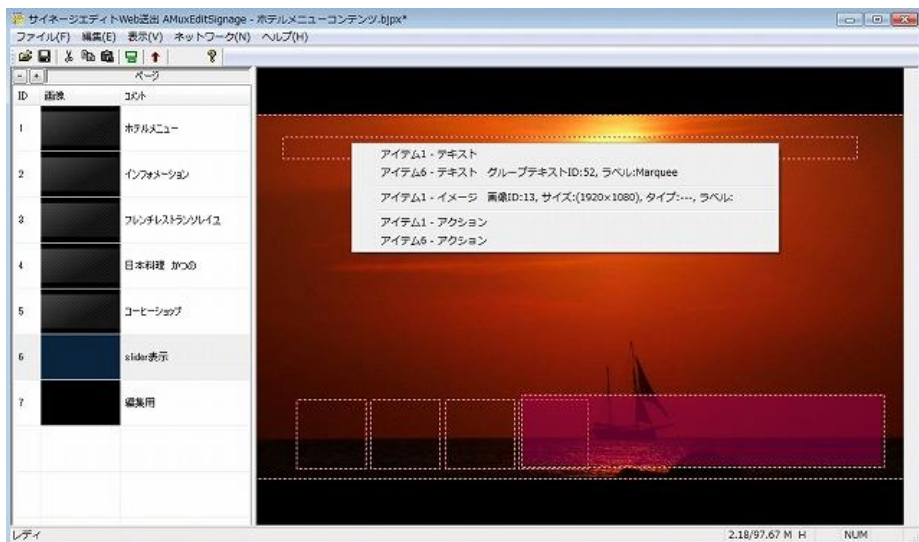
サイネージエディトWeb送出 AMuxEditSignage - ホテルメニューコンテンツ.bjpx*

ファイル(F) 編集(E) 表示(V) ネットワーク(N) ヘルプ(H)

ページ

| ID | 画像 | コメント |
|---|---|---|
| 1 | | ホテルメニュー |
| 2 | | インフォメーション |
| 3 | | フレンチレストランソレイユ |
| 4 | | 日本料理 かつの |
| 5 | | コーヒーショップ |
| 6 | | slider表示 |
| 7 | | 編集用 |

アイテム1 - テキスト
アイテム6 - テキスト グループテキストID:52, ラベル:Marquee
アイテム1 - イメージ 画像ID:13, サイズ:(1920×1080), タイプ:---, ラベル:
アイテム1 - アクション
アイテム6 - アクション

レディ

2.18/97.67 M H

NUM